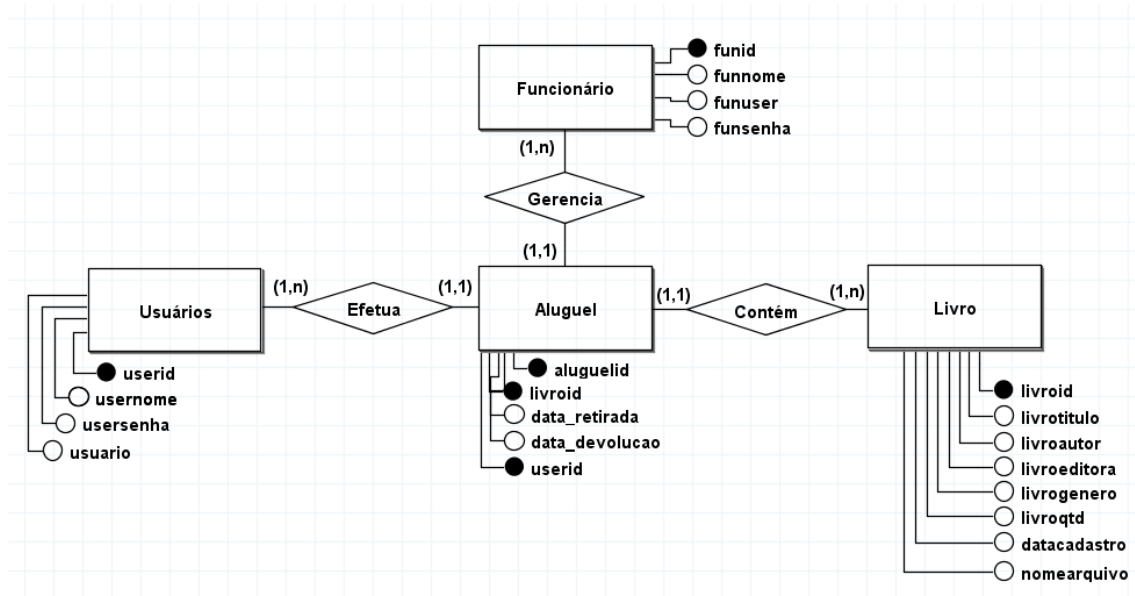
Funcionário
funid
funnome
funuser
funsenha
(1,n)
Gerencia
(1,1)
Usuários
(1,n)
Efetua
(1,1)
Aluguel
(1,1)
Contém
(1,n)
Livro
userid
usernome
usersenha
usuario
aluguelid
livroid
data_retirada
data_devolucao
userid
livroid
livrotitulo
livroautor
livroeditora
livrogenero
livroqtd
datacadastro
nomearquivo